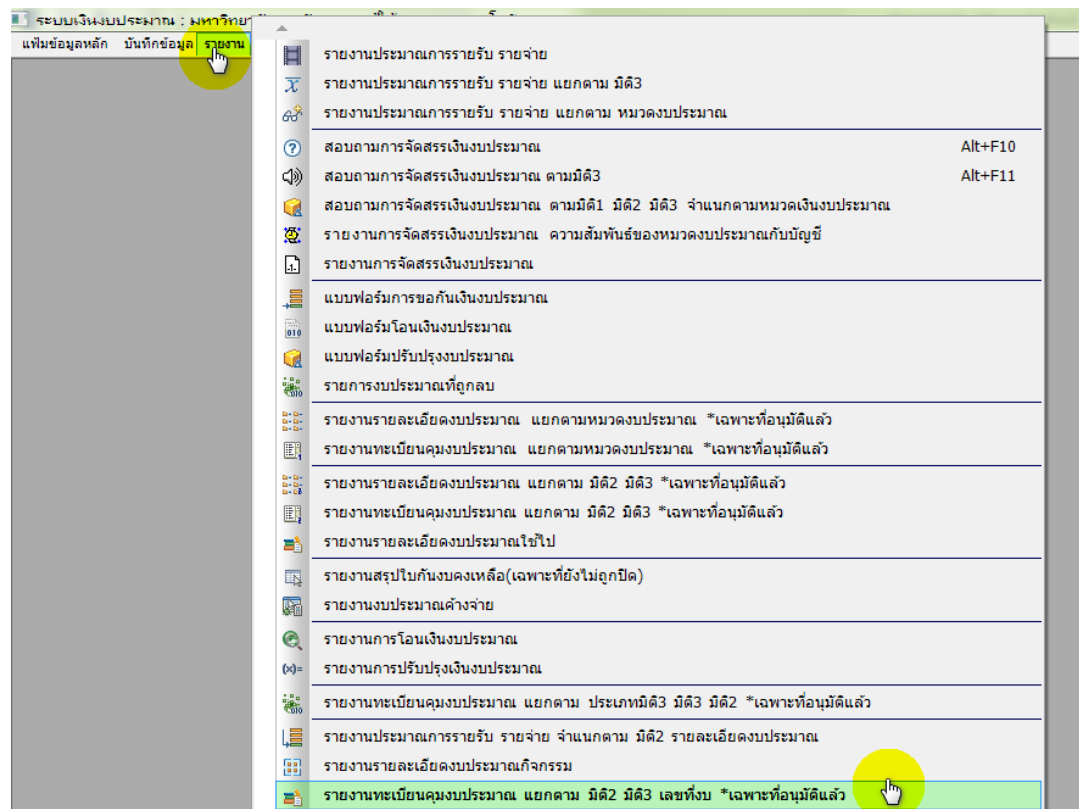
ระบบเงินงบประมาณ : มหาวิทยา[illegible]

แฟ้มข้อมูลหลัก บันทึกข้อมูล รายงาน

รายงานประมาณการรายรับ รายจ่าย
รายงานประมาณการรายรับ รายจ่าย แยกตาม มิติ3
รายงานประมาณการรายรับ รายจ่าย แยกตาม หมวดงบประมาณ

สอบถามการจัดสรรเงินงบประมาณ Alt+F10
สอบถามการจัดสรรเงินงบประมาณ ตามมิติ3 Alt+F11
สอบถามการจัดสรรเงินงบประมาณ ตามมิติ1 มิติ2 มิติ3 จำแนกตามหมวดเงินงบประมาณ
รายงานการจัดสรรเงินงบประมาณ ความสัมพันธ์ของหมวดงบประมาณกับบัญชี
รายงานการจัดสรรเงินงบประมาณ

แบบฟอร์มการขอกันเงินงบประมาณ
แบบฟอร์มโอนเงินงบประมาณ
แบบฟอร์มปรับปรุงงบประมาณ
รายการงบประมาณที่ถูกลบ

รายงานรายละเอียดงบประมาณ แยกตามหมวดงบประมาณ *เฉพาะที่อนุมัติแล้ว
รายงานทะเบียนคุมงบประมาณ แยกตามหมวดงบประมาณ *เฉพาะที่อนุมัติแล้ว

รายงานรายละเอียดงบประมาณ แยกตาม มิติ2 มิติ3 *เฉพาะที่อนุมัติแล้ว
รายงานทะเบียนคุมงบประมาณ แยกตาม มิติ2 มิติ3 *เฉพาะที่อนุมัติแล้ว
รายงานรายละเอียดงบประมาณใช้ไป

รายงานสรุปใบกันงบคงเหลือ(เฉพาะที่ยังไม่ถูกปิด)
รายงานงบประมาณค้างจ่าย

รายงานการโอนเงินงบประมาณ
รายงานการปรับปรุงเงินงบประมาณ

รายงานทะเบียนคุมงบประมาณ แยกตาม ประเภทมิติ3 มิติ3 มิติ2 *เฉพาะที่อนุมัติแล้ว

รายงานประมาณการรายรับ รายจ่าย จำแนกตาม มิติ2 รายละเอียดงบประมาณ
รายงานรายละเอียดงบประมาณกิจกรรม
รายงานทะเบียนคุมงบประมาณ แยกตาม มิติ2 มิติ3 เลขที่งบ *เฉพาะที่อนุมัติแล้ว